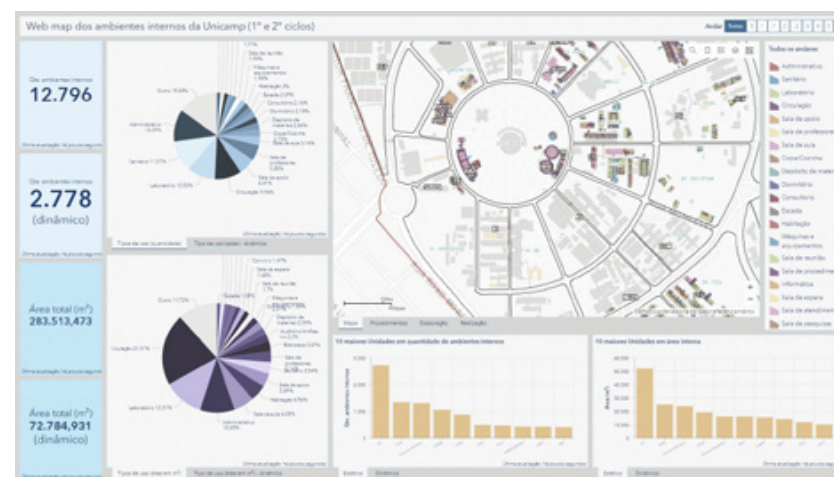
Web map dos ambientes internos da Unicamp (1º e 2º ciclos)

Andar Todos

Qtd. ambientes internos
12.796

Qtd. ambientes internos
2.778
(dinâmico)

Área total (m²)
283.513,473

Área total (m²)
72.784,931
(dinâmico)

Outro 18,69%
Administrativo 16,4%
Sanitário 11,37%
Laboratório 12,33%
Circulação 9,18%
Sala de apoio 8,41%
Sala de professores 5,58%
Sala de aula 2,16%
Copa/Cozinha 2,19%
Depósito de material 2,56%
Dormitório 2,18%
Escada 2,18%
Consultório 2,18%
Habitação 2%

Tipo de uso (quantidade) | Tipo de uso (qtde) - dinâmico

Outro 11,72%
Circulação 21,31%
Laboratório 12,31%
Administrativo 10,6%
Sala de aula 6,03%
Habitação 3,8%
Sala de apoio 3,9%
Biblioteca 3,07%
Depósito de material 2,4%
Escada 1,9%

Tipo de uso (área em m²) | Tipo de uso (área em m²) - dinâmico

Mapa | Procedimentos | Estacionação | Realização

Todos os andares
Administrativo
Sanitário
Laboratório
Circulação
Sala de apoio
Sala de professores
Sala de aula
Copa/Cozinha
Depósito de material
Dormitório
Consultório
Escada
Habitação
Máquinas e equipamentos
Sala de reunião
Sala de procedimentos
Informática
Sala de espera
Sala de atendimento
Sala de pesquisa

10 maiores Unidades em quantidade de ambientes internos

Qtd. ambientes internos

Estático | Dinâmico

10 maiores Unidades em área interna

Área (m²)

Estático | Dinâmico